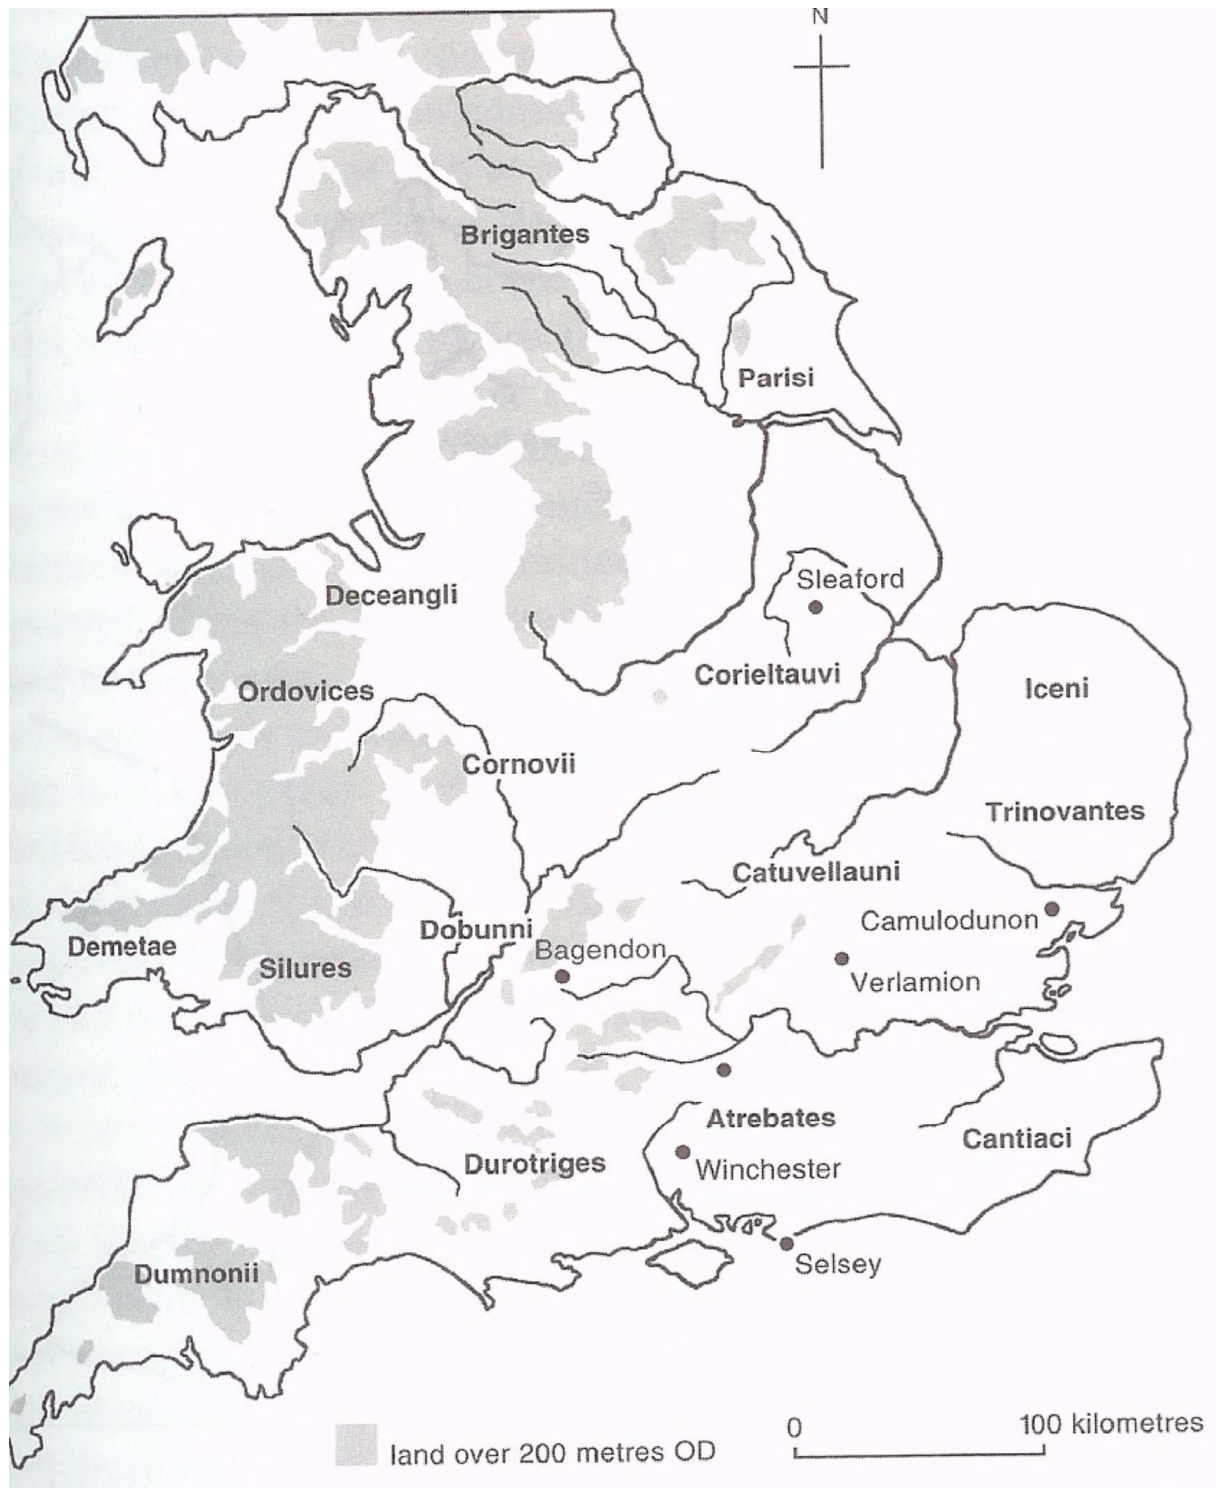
N

Brigantes

Parisi

Sleaford

Deceangli

Corieltauvi

Iceni

Ordovices

Cornovii

Trinovantes

Catuvellauni

Camulodunon

Dobunni

Demetae

Bagendon

Silures

Verlamion

Atrebates

Cantiaci

Durotriges

Winchester

Selsey

Dumnonii

land over 200 metres OD

0

100 kilometres